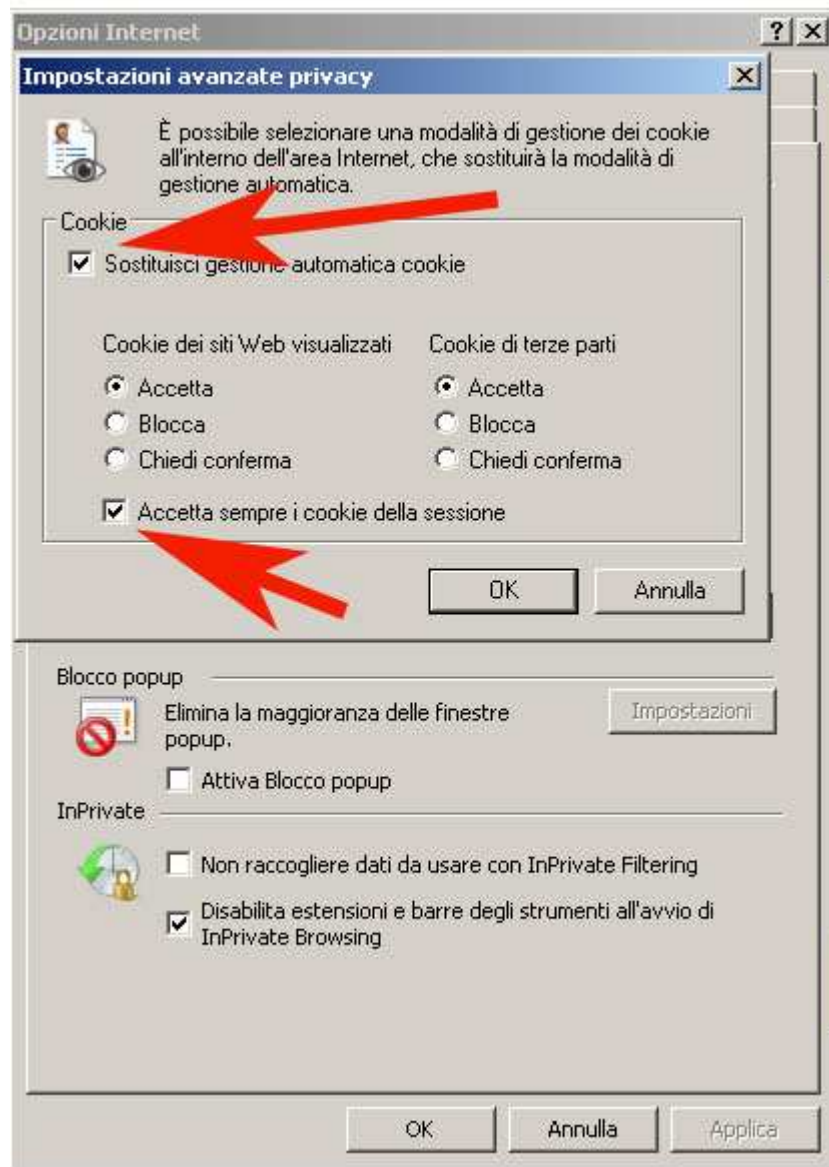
Opzioni Internet
? X
Impostazioni avanzate privacy
X
È possibile selezionare una modalità di gestione dei cookie all'interno dell'area Internet, che sostituirà la modalità di gestione automatica.

Cookie
Sostituisci gestione automatica cookie

Cookie dei siti Web visualizzati
Accetta
Blocca
Chiedi conferma

Cookie di terze parti
Accetta
Blocca
Chiedi conferma

Accetta sempre i cookie della sessione

OK
Annulla

Blocco popup
Elimina la maggioranza delle finestre popup.
Impostazioni
Attiva Blocco popup

InPrivate
Non raccogliere dati da usare con InPrivate Filtering
Disabilita estensioni e barre degli strumenti all'avvio di InPrivate Browsing

OK
Annulla
Applica